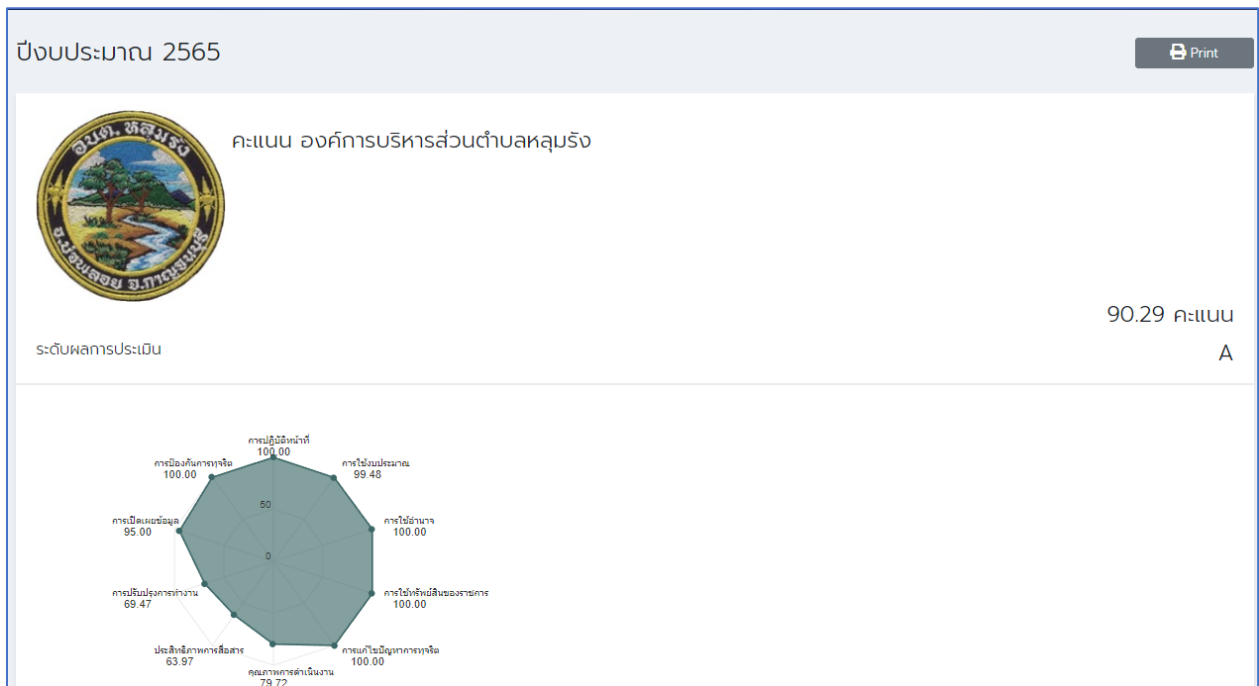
ปีงบประมาณ 2565

Print

อบต.หลุมรัง
อ.บ่อพลอย จ.กาญจนบุรี

คะแนน องค์การบริหารส่วนตำบลหลุมรัง

90.29 คะแนน

ระดับผลการประเมิน

A

การปฏิบัติหน้าที่
100.00

การใช้งบประมาณ
99.48

การใช้อำนาจ
100.00

การใช้ทรัพย์สินของราชการ
100.00

การแก้ไขปัญหาการทุจริต
100.00

คุณภาพการดำเนินงาน
79.72

ประสิทธิภาพการสื่อสาร
63.97

การปรับปรุงการทำงาน
69.47

การเปิดเผยข้อมูล
95.00

การป้องกันการทุจริต
100.00

50

0